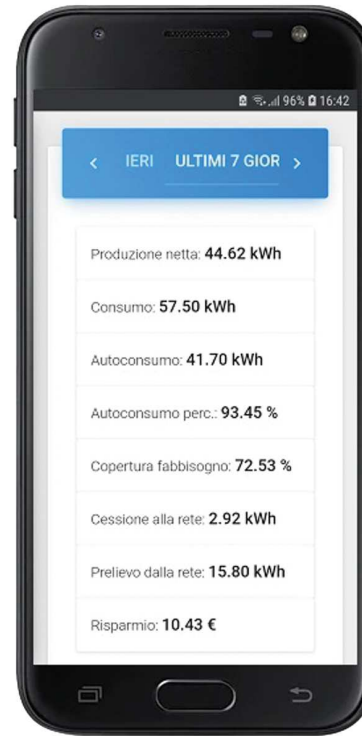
96% 16:42

< IERI ULTIMI 7 GIOR >

Produzione netta: 44.62 kWh

Consumo: 57.50 kWh

Autoconsumo: 41.70 kWh

Autoconsumo perc.: 93.45 %

Copertura fabbisogno: 72.53 %

Cessione alla rete: 2.92 kWh

Prelievo dalla rete: 15.80 kWh

Risparmio: 10.43 €